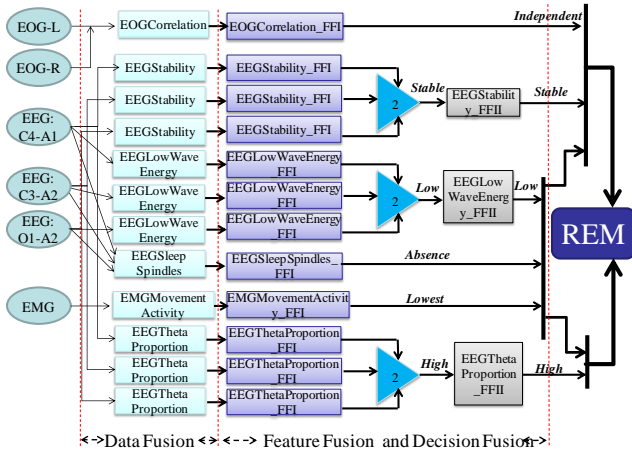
EOG-L
EOG-R
EEG: C4-A1
EEG: C3-A2
EEG: O1-A2
EMG

EOGCorrelation
EEGStability
EEGStability
EEGStability
EEGLowWave Energy
EEGLowWave Energy
EEGLowWave Energy
EEGSleep Spindles
EMGMovement Activity
EEGTheta Proportion
EEGTheta Proportion
EEGTheta Proportion

EOGCorrelation_FFI
EEGStability_FFI
EEGStability_FFI
EEGStability_FFI
EEGLowWaveEnergy_FFI
EEGLowWaveEnergy_FFI
EEGLowWaveEnergy_FFI
EEGSleepSpindles_FFI
EMGMovementActivity_FFI
EEGThetaProportion_FFI
EEGThetaProportion_FFI
EEGThetaProportion_FFI

2
Stable
EEGStability_FFII
Stable
2
Low
EEGLowWaveEnergy_FFII
Low
Absence
Lowest
2
High
EEGThetaProportion_FFII
High
Independent

REM

Data Fusion
Feature Fusion and Decision Fusion